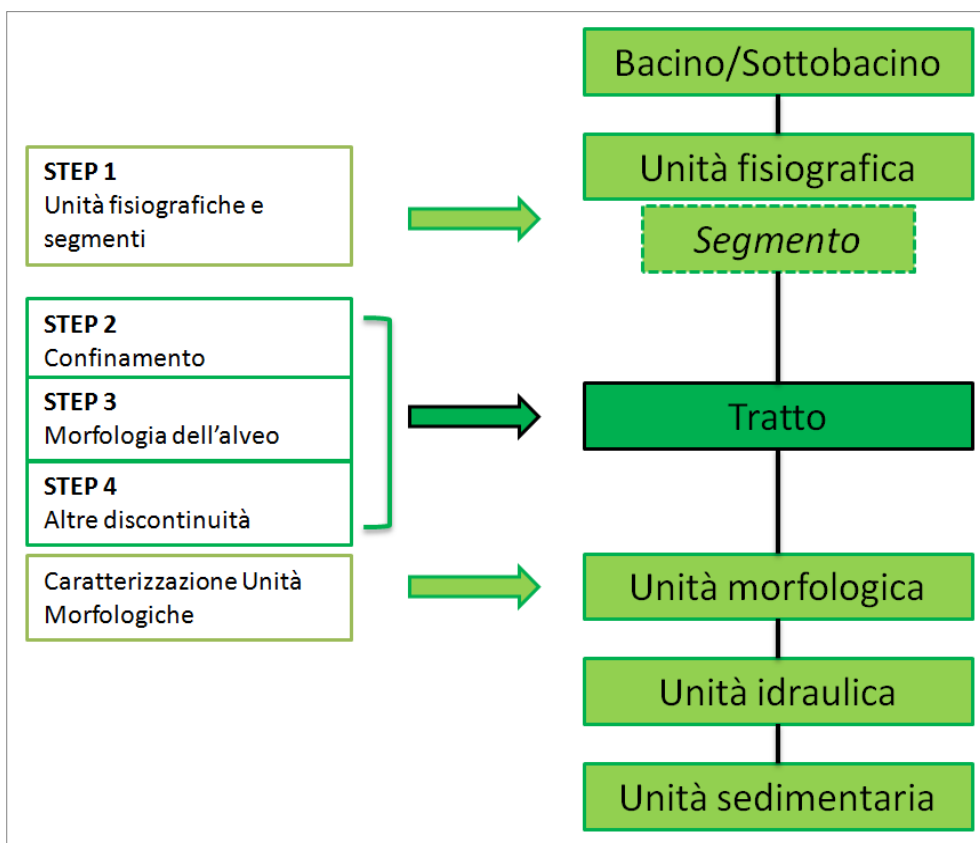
STEP 1
Unità fisiografiche e segmenti

STEP 2
Confinamento

STEP 3
Morfologia dell'alveo

STEP 4
Altre discontinuità

Caratterizzazione Unità Morfologiche

Bacino/Sottobacino

Unità fisiografica

Segmento

Tratto

Unità morfologica

Unità idraulica

Unità sedimentaria